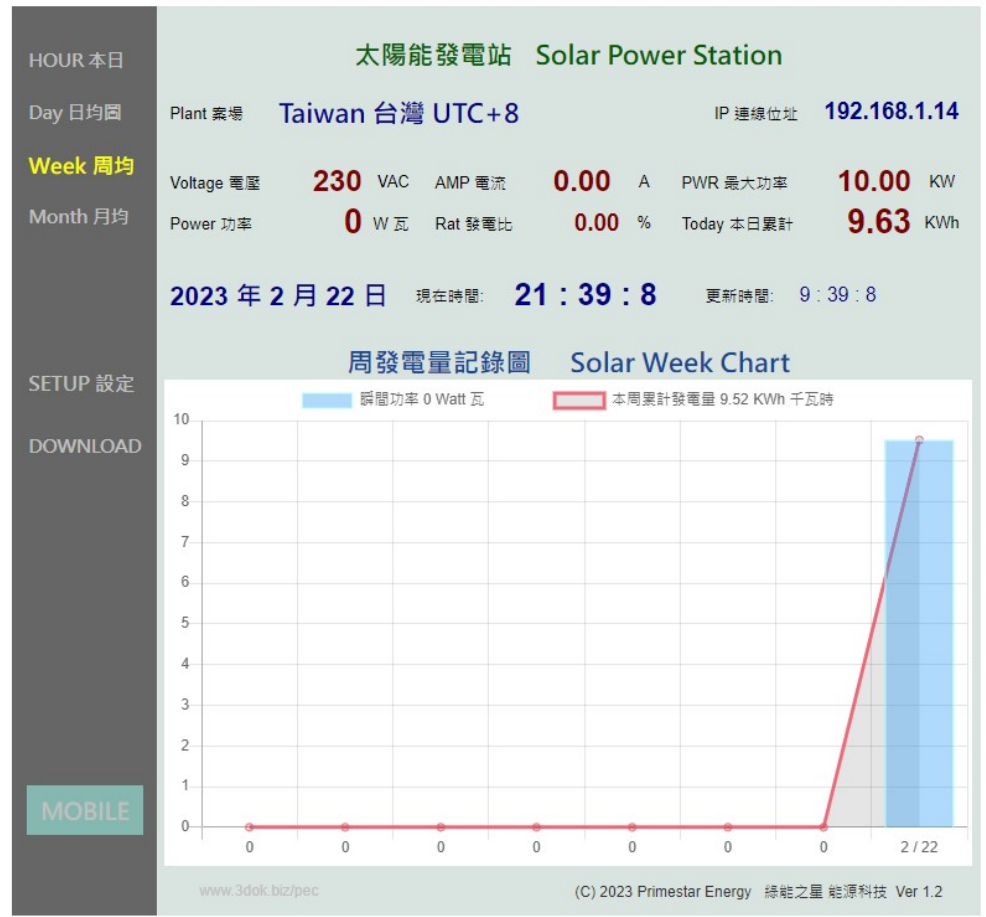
HOUR 本日

Day 日均圖

Week 周均

Month 月均

SETUP 設定

DOWNLOAD

MOBILE

太陽能發電站 Solar Power Station

Plant 案場 Taiwan 台灣 UTC+8

IP 連線位址 192.168.1.14

Voltage 電壓 230 VAC AMP 電流 0.00 A PWR 最大功率 10.00 KW

Power 功率 0 W 瓦 Rat 發電比 0.00 % Today 本日累計 9.63 KWh

2023 年 2 月 22 日 現在時間: 21 : 39 : 8 更新時間: 9 : 39 : 8

周發電量記錄圖 Solar Week Chart

瞬間功率 0 Watt 瓦 本周累計發電量 9.52 KWh 千瓦時

10
9
8
7
6
5
4
3
2
1
0

0 0 0 0 0 0 0 2 / 22

www.3dok.biz/pec

(C) 2023 Primestar Energy 綠能之星 能源科技 Ver 1.2